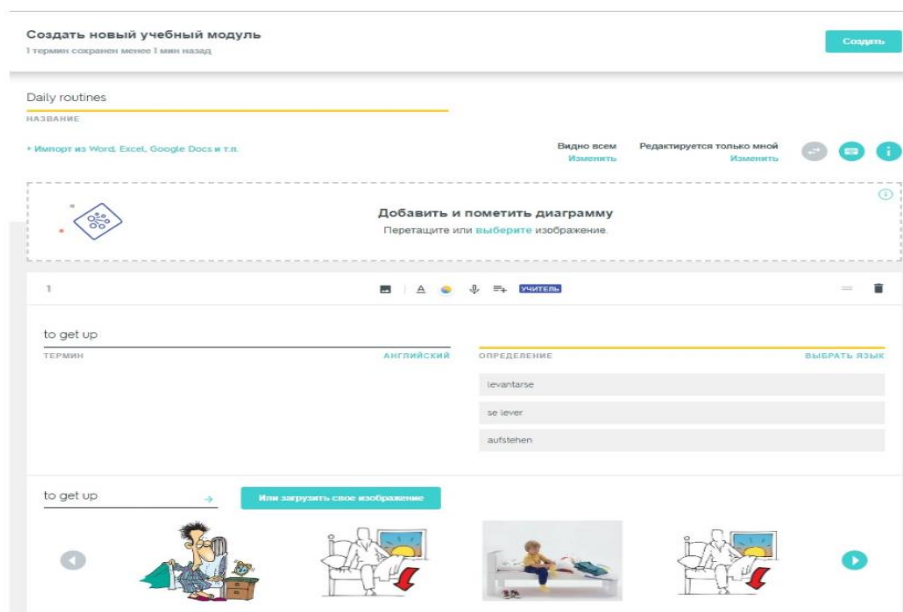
Создать новый учебный модуль
1 термин сохранен менее 1 мин назад

Создать

Daily routines
НАЗВАНИЕ

+ Импорт из Word, Excel, Google Docs и т.п.

Видно всем
Изменить

Редактируется только мной
Изменить

Добавить и пометить диаграмму
Перетащите или выберите изображение.

1

УЧИТЕЛЬ

to get up
ТЕРМИН
АНГЛИЙСКИЙ

ОПРЕДЕЛЕНИЕ
ВЫБРАТЬ ЯЗЫК

levantarse
se lever
aufstehen

to get up

Или загрузить свое изображение